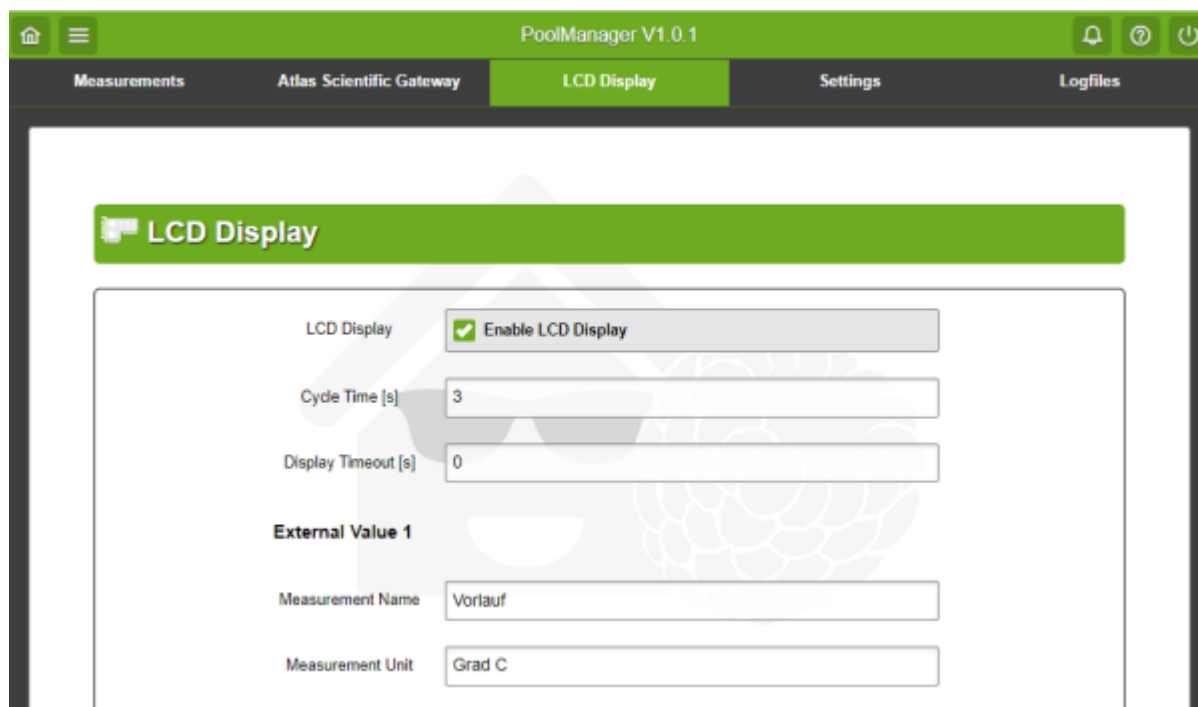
PoolManager V1.0.1

Measurements
Atlas Scientific Gateway
LCD Display
Settings
Logfiles

LCD Display

LCD Display
Enable LCD Display

Cycle Time [s]
3

Display Timeout [s]
0

External Value 1

Measurement Name
Vorlauf

Measurement Unit
Grad C